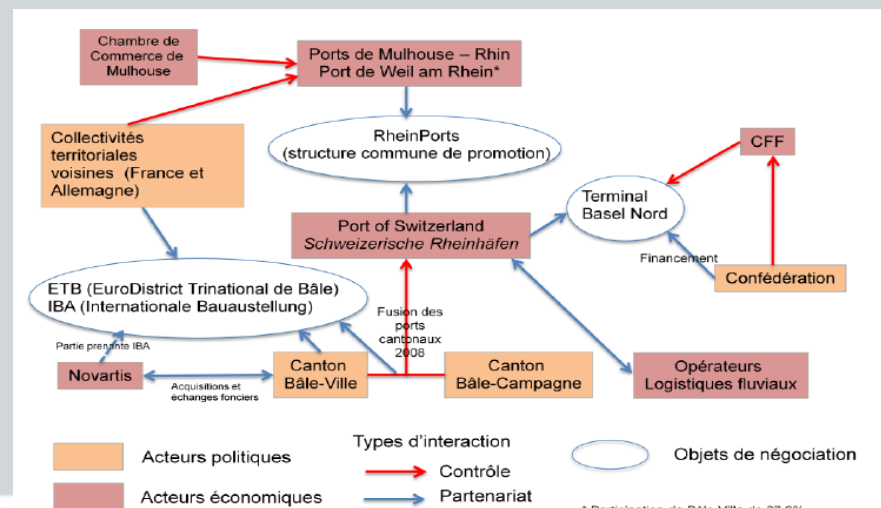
Chambre de Commerce de Mulhouse

Ports de Mulhouse – Rhin
Port de Weil am Rhein*

Collectivités territoriales voisines (France et Allemagne)

RheinPorts
(structure commune de promotion)

CFF

Terminal Basel Nord

Port of Switzerland
Schweizerische Rheinhäfen

Financement

Confédération

ETB (EuroDistrict Trinational de Bâle)
IBA (Internationale Bauaustellung)

Fusion des ports cantonaux 2008

Partie prenante IBA

Novartis

Acquisitions et échanges fonciers

Canton Bâle-Ville

Canton Bâle-Campagne

Opérateurs Logistiques fluviaux

Acteurs politiques

Acteurs économiques

Types d'interaction

Contrôle

Partenariat

Objets de négociation

* Participation de Bâle-Ville de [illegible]